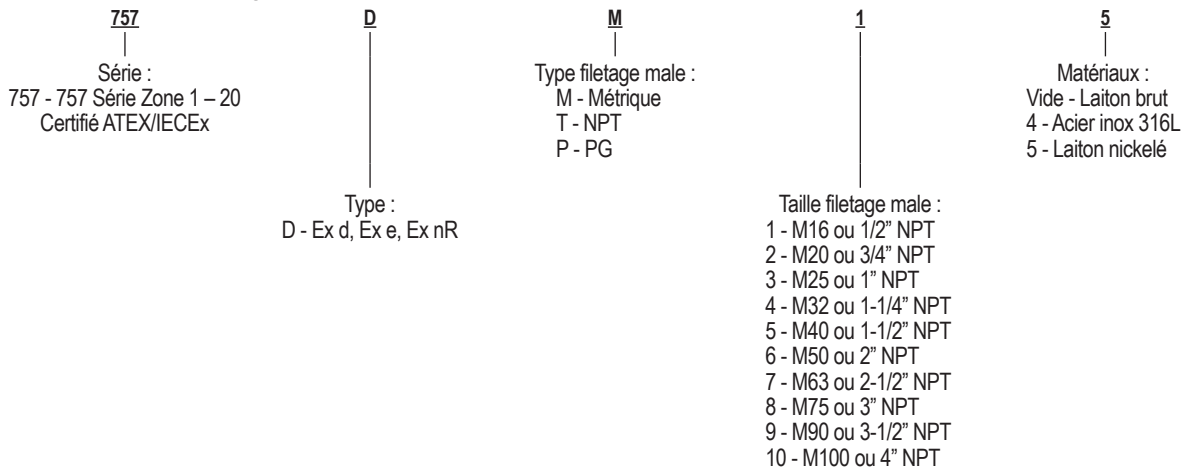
757 D M 1 5

Série :
757 - 757 Série Zone 1 – 20
Certifié ATEX/IECEx

Type :
D - Ex d, Ex e, Ex nR

Type filetage male :
M - Métrique
T - NPT
P - PG

Taille filetage male :
1 - M16 ou 1/2" NPT
2 - M20 ou 3/4" NPT
3 - M25 ou 1" NPT
4 - M32 ou 1-1/4" NPT
5 - M40 ou 1-1/2" NPT
6 - M50 ou 2" NPT
7 - M63 ou 2-1/2" NPT
8 - M75 ou 3" NPT
9 - M90 ou 3-1/2" NPT
10 - M100 ou 4" NPT

Matériaux :
Vide - Laiton brut
4 - Acier inox 316L
5 - Laiton nickelé